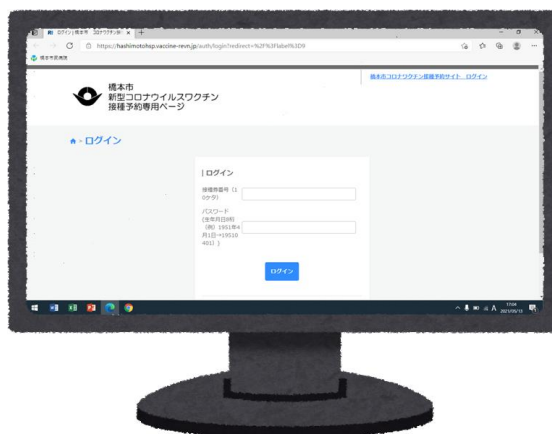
ログイン | 橋本市 コロナワクチン接 ×  +

https://hashimotohsp.vaccine-revn.jp/auth/login?redirect=%2F%3Flabel%3D9

橋本市新着情報

橋本市コロナワクチン接種予約サイト　ログイン

橋本市
新型コロナウイルスワクチン
接種予約専用ページ

ログイン

| ログイン

接種券番号（10ケタ）

パスワード（生年月日8桁）（例）1951年4月1日→19510401）

ログイン

17:04
2021/05/13